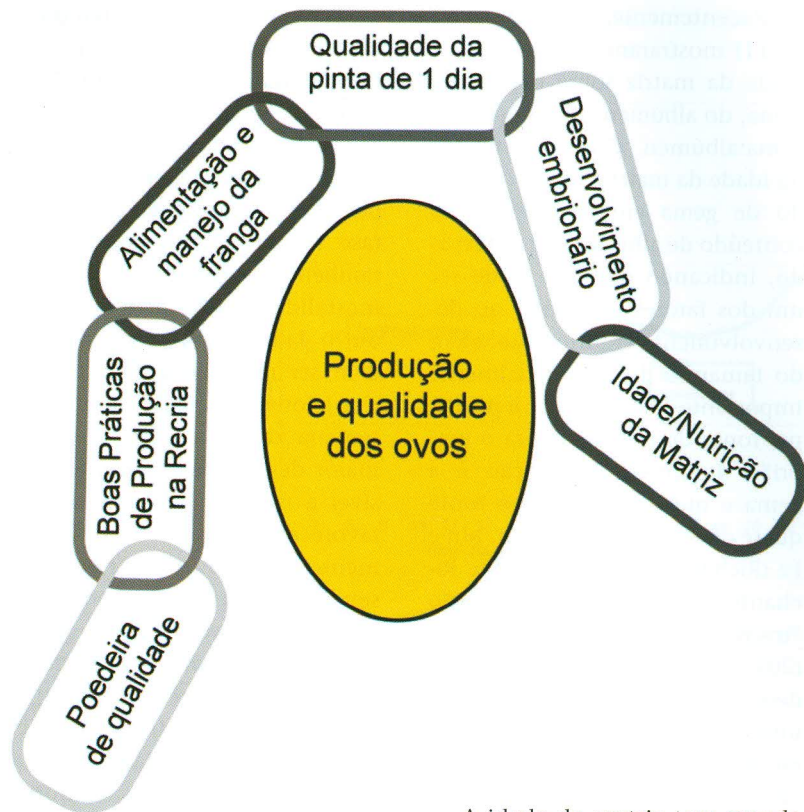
Qualidade da pinta de 1 dia

Alimentação e manejo da franga

Desenvolvimento embrionário

Boas Práticas de Produção na Recria

Produção e qualidade dos ovos

Idade/Nutrição da Matriz

Poedeira de qualidade

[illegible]